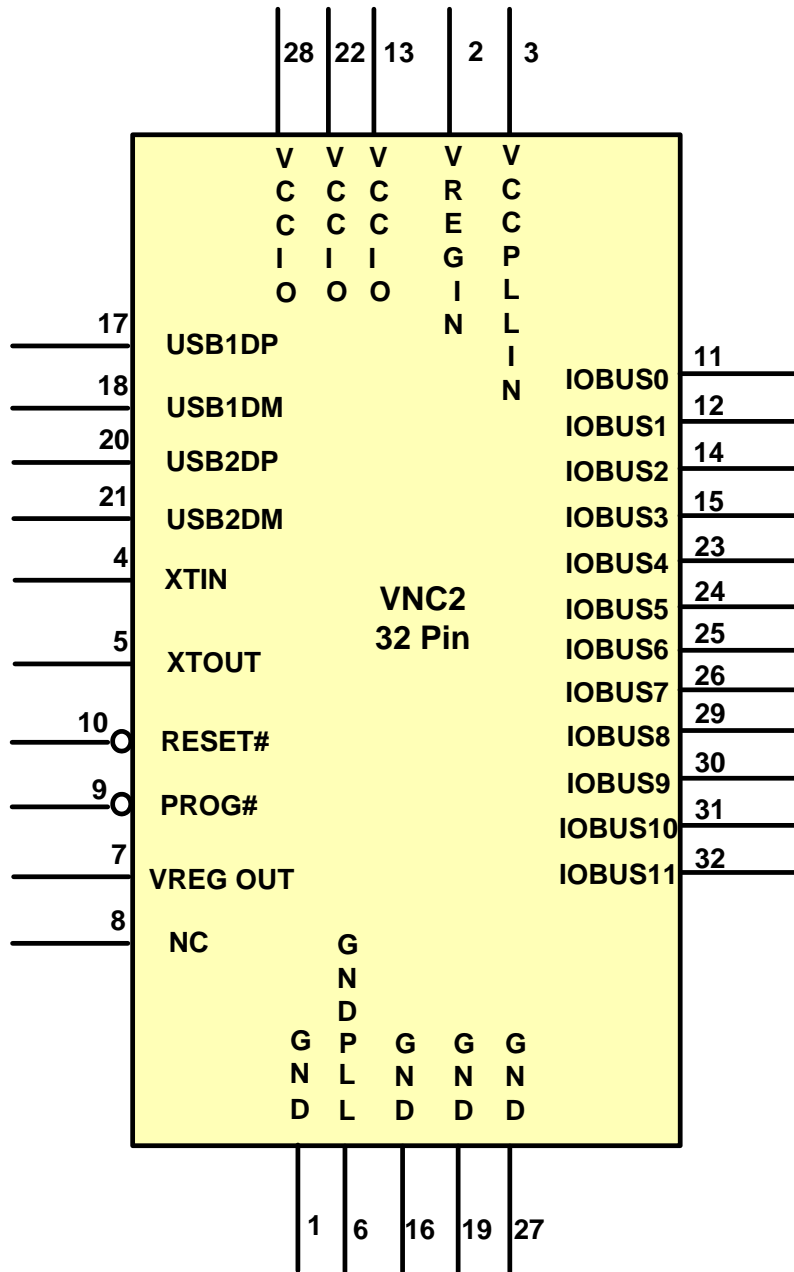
28 22 13 2 3

VCCIO VCCIO VCCIO VREGIN VCCPLLIN

17 USB1DP
18 USB1DM
20 USB2DP
21 USB2DM
4 XTIN
5 XTOUT
10 RESET#
9 PROG#
7 VREG OUT
8 NC

VNC2
32 Pin

IOBUS0 11
IOBUS1 12
IOBUS2 14
IOBUS3 15
IOBUS4 23
IOBUS5 24
IOBUS6 25
IOBUS7 26
IOBUS8 29
IOBUS9 30
IOBUS10 31
IOBUS11 32

GND GNDPLL GND GND GND

1 6 16 19 27